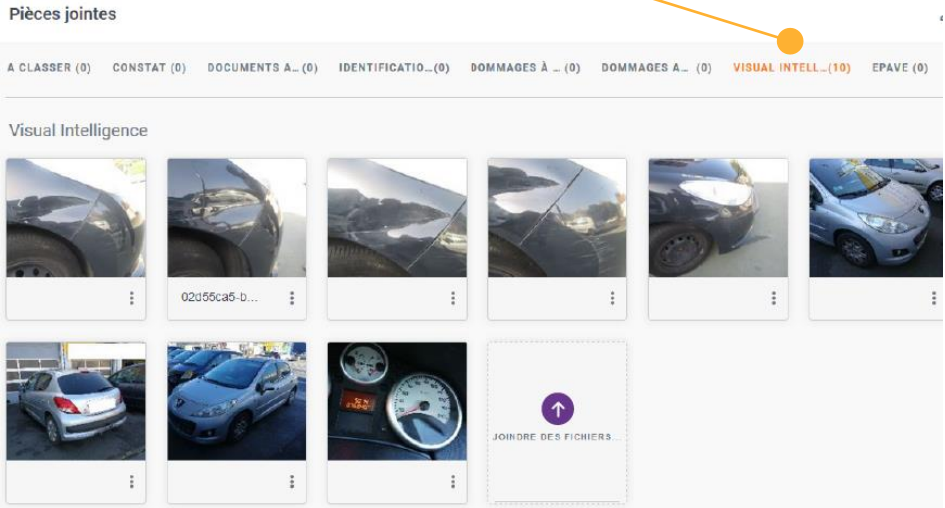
Pièces jointes

A CLASSER (0) CONSTAT (0) DOCUMENTS A... (0) IDENTIFICATIO... (0) DOMMAGES À ... (0) DOMMAGES A... (0) VISUAL INTELL... (10) EPAVE (0)

Visual Intelligence

02d55ca5-b...

JOINDRE DES FICHIERS...